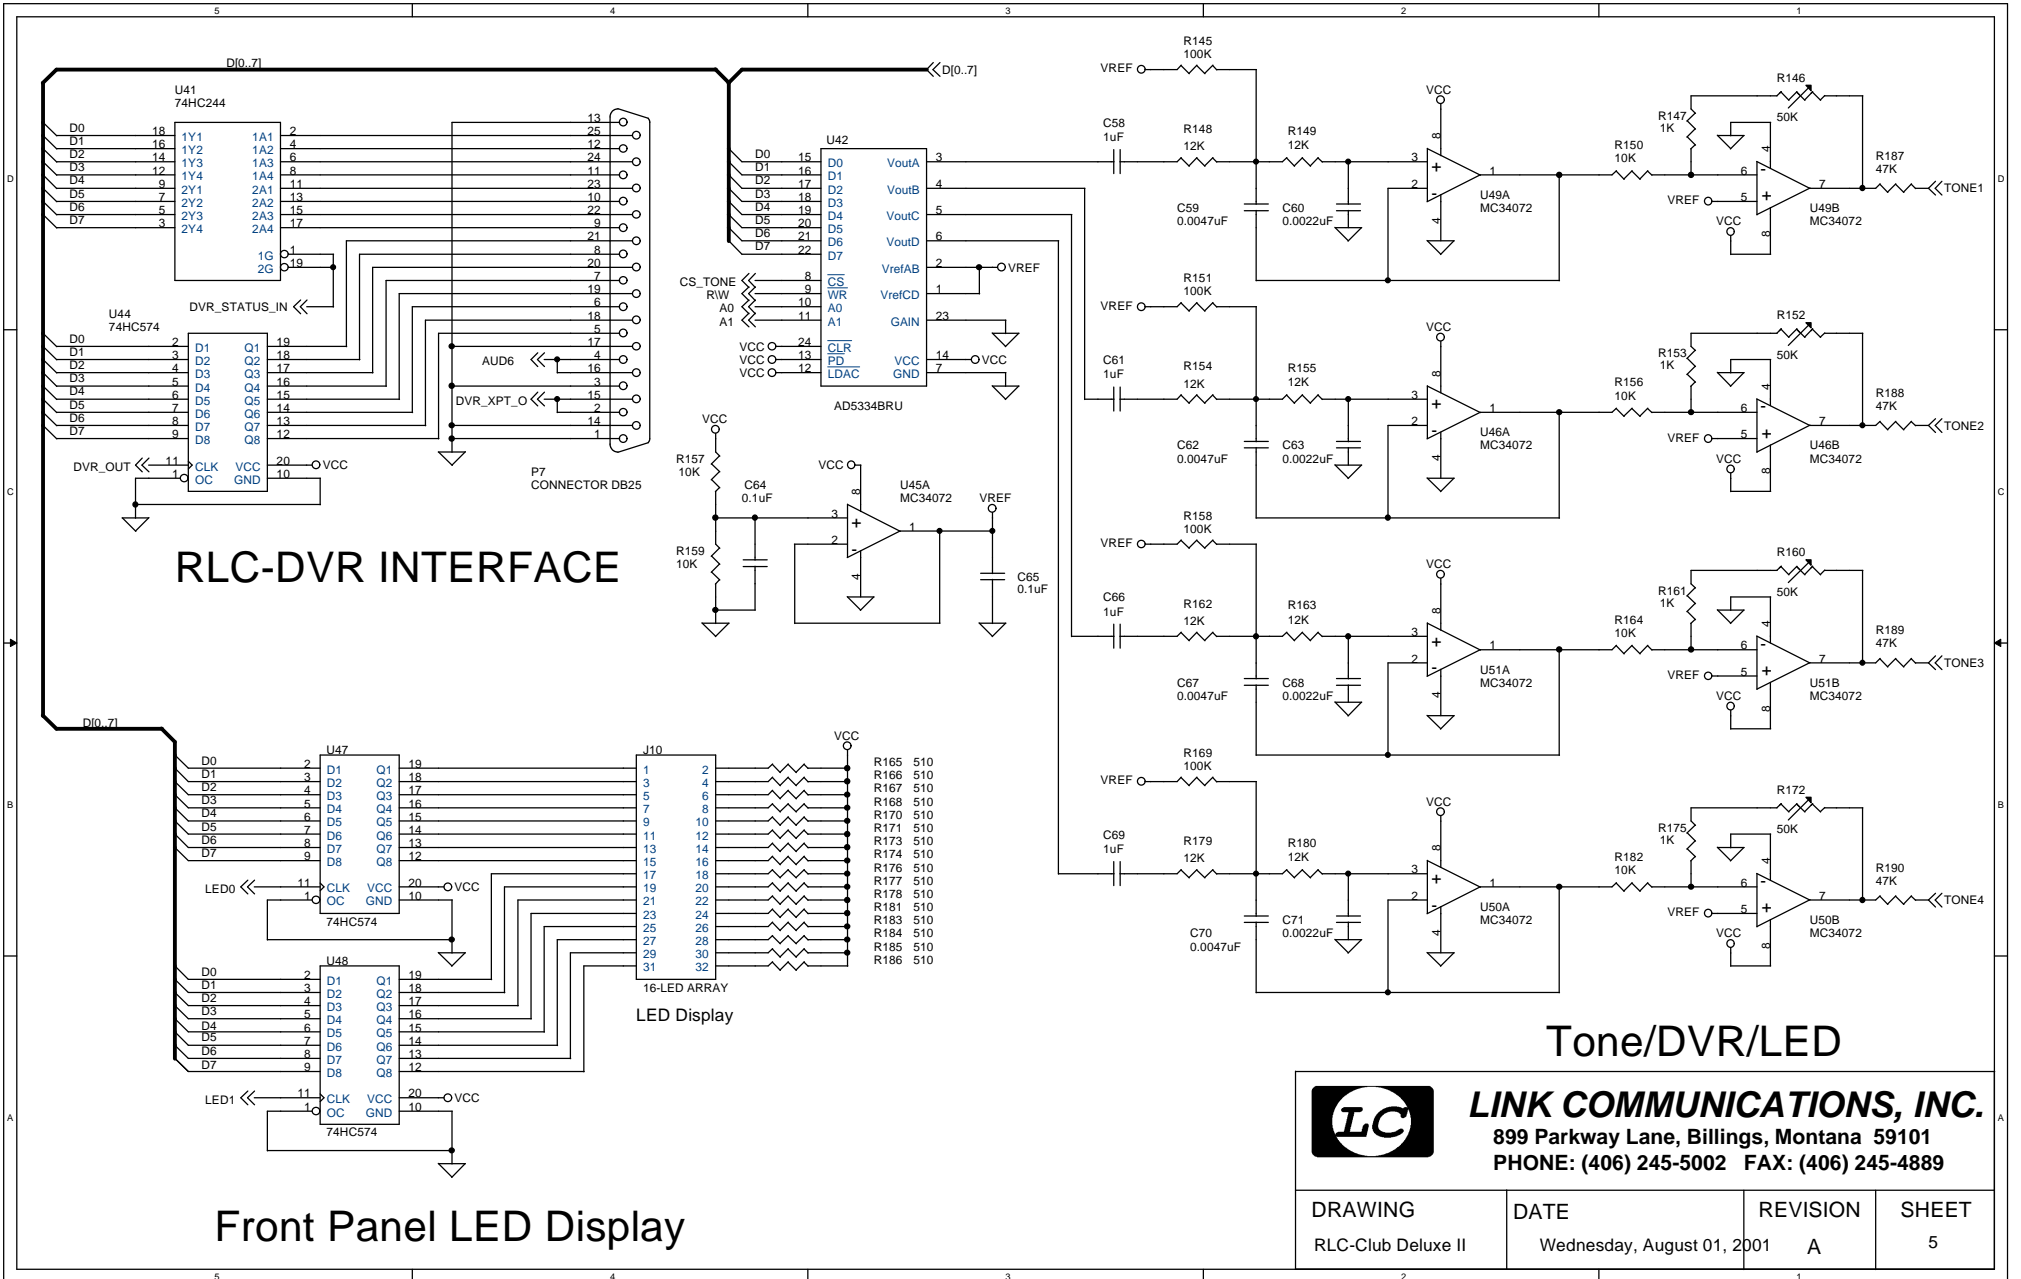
RLC-DVR INTERFACE

Front Panel LED Display

Tone/DVR/LED

D[0..7]
U41
74HC244
D0 D1 D2 D3 D4 D5 D6 D7
1Y1 1Y2 1Y3 1Y4 2Y1 2Y2 2Y3 2Y4
1A1 1A2 1A3 1A4 2A1 2A2 2A3 2A4
1G 2G
DVR_STATUS_IN

U44
74HC574
D1 D2 D3 D4 D5 D6 D7 D8
Q1 Q2 Q3 Q4 Q5 Q6 Q7 Q8
DVR_OUT
CLK OC VCC GND
VCC

AUD6
DVR_XPT_O
P7
CONNECTOR DB25

U42
D0 D1 D2 D3 D4 D5 D6 D7
VoutA VoutB VoutC VoutD
CS_TONE
RW
A0
A1
$\overline{CS}$ $\overline{WR}$ A0 A1
VrefAB VrefCD GAIN
VREF
VCC VCC VCC
$\overline{CLR}$ $\overline{PD}$ $\overline{LDAC}$
VCC GND
AD5334BRU

VCC
R157 10K
R159 10K
C64 0.1uF
VCC
U45A
MC34072
VREF
C65 0.1uF

VREF R145 100K
C58 1uF
R148 12K
R149 12K
C59 0.0047uF
C60 0.0022uF
VCC
U49A MC34072
R150 10K
R147 1K
R146
50K
VREF
VCC
U49B MC34072
R187 47K
TONE1

VREF R151 100K
C61 1uF
R154 12K
R155 12K
C62 0.0047uF
C63 0.0022uF
VCC
U46A MC34072
R156 10K
R153 1K
R152
50K
VREF
VCC
U46B MC34072
R188 47K
TONE2

VREF R158 100K
C66 1uF
R162 12K
R163 12K
C67 0.0047uF
C68 0.0022uF
VCC
U51A MC34072
R164 10K
R161 1K
R160
50K
VREF
VCC
U51B MC34072
R189 47K
TONE3

VREF R169 100K
C69 1uF
R179 12K
R180 12K
C70 0.0047uF
C71 0.0022uF
VCC
U50A MC34072
R182 10K
R175 1K
R172
50K
VREF
VCC
U50B MC34072
R190 47K
TONE4

D[0..7]
U47
D1 D2 D3 D4 D5 D6 D7 D8
Q1 Q2 Q3 Q4 Q5 Q6 Q7 Q8
LED0
CLK OC VCC GND
VCC
74HC574

U48
LED1
74HC574

J10
16-LED ARRAY
LED Display
VCC
R165 510
R166 510
R167 510
R168 510
R170 510
R171 510
R173 510
R174 510
R176 510
R177 510
R178 510
R181 510
R183 510
R184 510
R185 510
R186 510

LC
LINK COMMUNICATIONS, INC.
899 Parkway Lane, Billings, Montana 59101
PHONE: (406) 245-5002 FAX: (406) 245-4889

| DRAWING | DATE | REVISION | SHEET |
|---|---|---|---|
| RLC-Club Deluxe II | Wednesday, August 01, 2001 | A | 5 |

5 4 3 2 1
D C B A